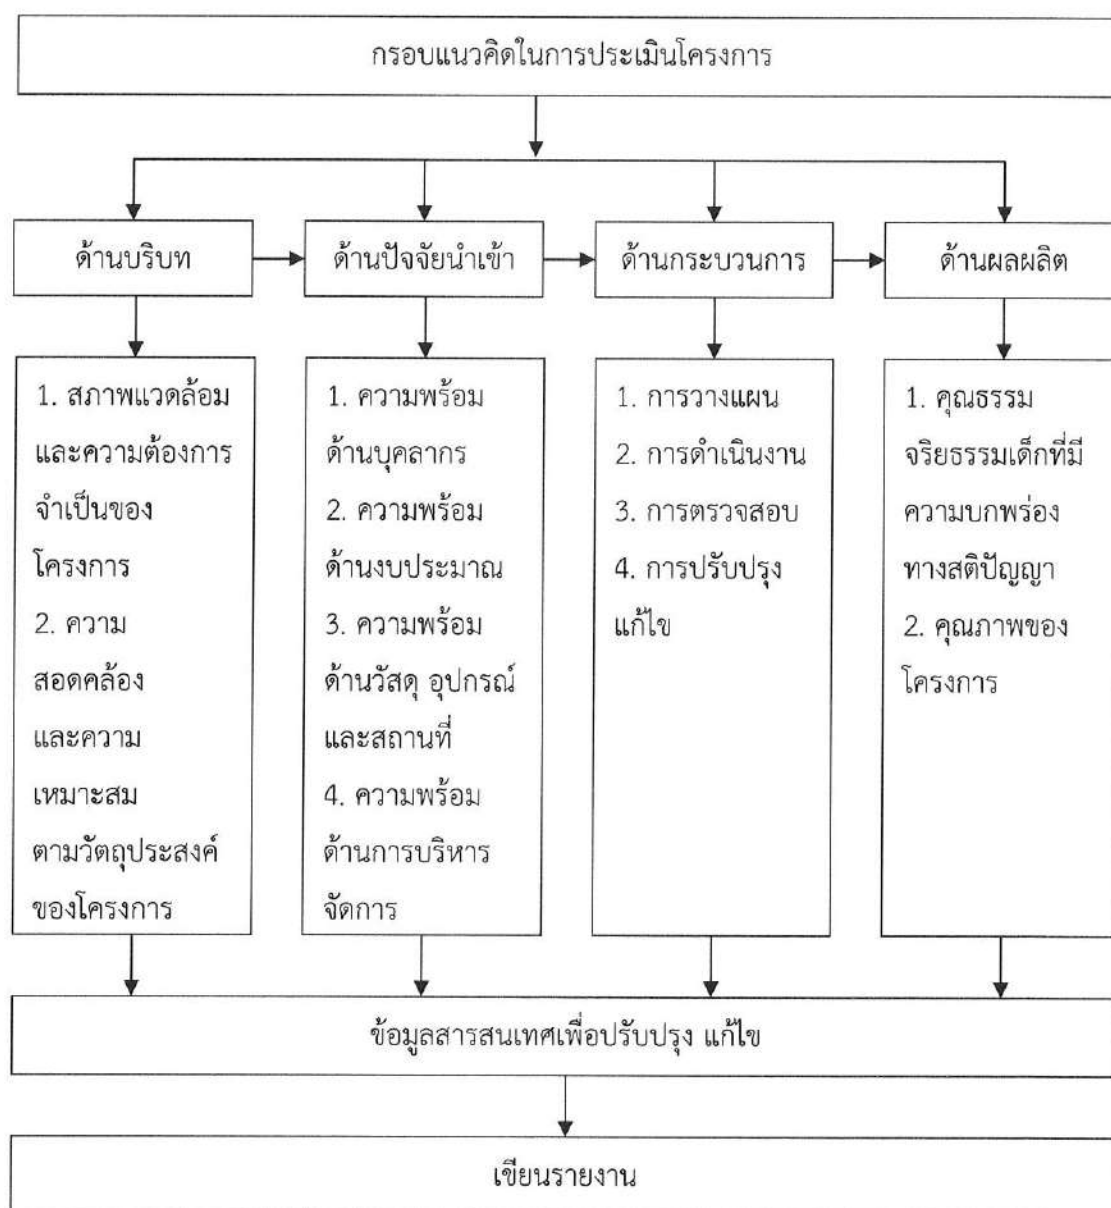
กรอบแนวคิดในการประเมินโครงการ

ด้านบริบท

ด้านปัจจัยนำเข้า

ด้านกระบวนการ

ด้านผลผลิต

1. สภาพแวดล้อมและความต้องการจำเป็นของโครงการ
2. ความสอดคล้องและความเหมาะสมตามวัตถุประสงค์ของโครงการ

1. ความพร้อมด้านบุคลากร
2. ความพร้อมด้านงบประมาณ
3. ความพร้อมด้านวัสดุ อุปกรณ์และสถานที่
4. ความพร้อมด้านการบริหารจัดการ

1. การวางแผน
2. การดำเนินงาน
3. การตรวจสอบ
4. การปรับปรุงแก้ไข

1. คุณธรรมจริยธรรมเด็กที่มีความบกพร่องทางสติปัญญา
2. คุณภาพของโครงการ

ข้อมูลสารสนเทศเพื่อปรับปรุง แก้ไข

เขียนรายงาน